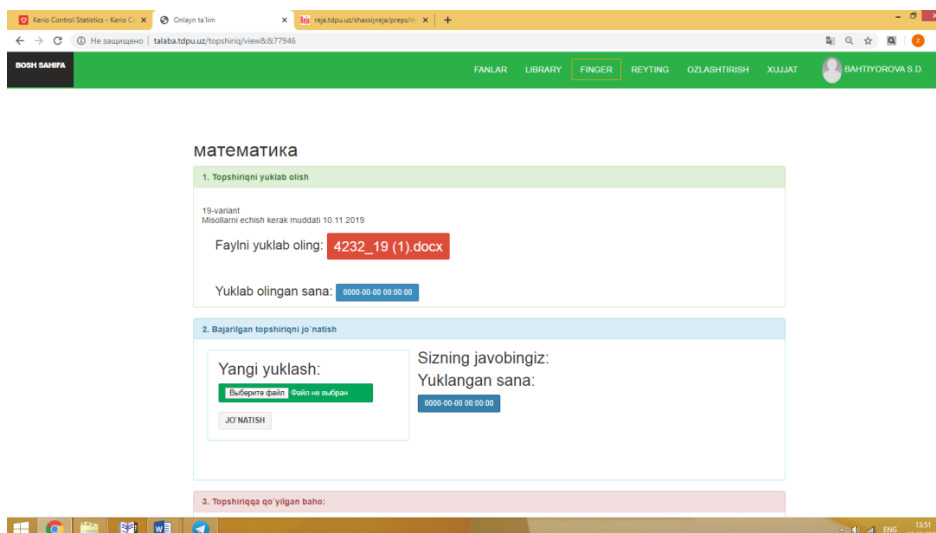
Kerio Control Statistics - Kerio C ×
Onlayn ta'lim ×
reja.tdpu.uz/shaxsiyreja/preps/in ×
+

Не защищено | talaba.tdpu.uz/topshiriq/view&&77946

BOSH SAHIFA
FANLAR LIBRARY FINGER REYTING OZLASHTIRISH XUJJAT BAHTIYOROVA S.D.

математика

1. Topshiriqni yuklab olish

19-variant
Misollarni echish kerak muddati 10.11.2019

Faylni yuklab oling: 4232_19 (1).docx

Yuklab olingan sana: 0000-00-00 00:00:00

2. Bajarilgan topshiriqni jo`natish

Yangi yuklash:
Выберите файл Файл не выбран
JO`NATISH

Sizning javobingiz:
Yuklangan sana:
0000-00-00 00:00:00

3. Topshiriqqa qo`yilgan baho:

ENG 13:51